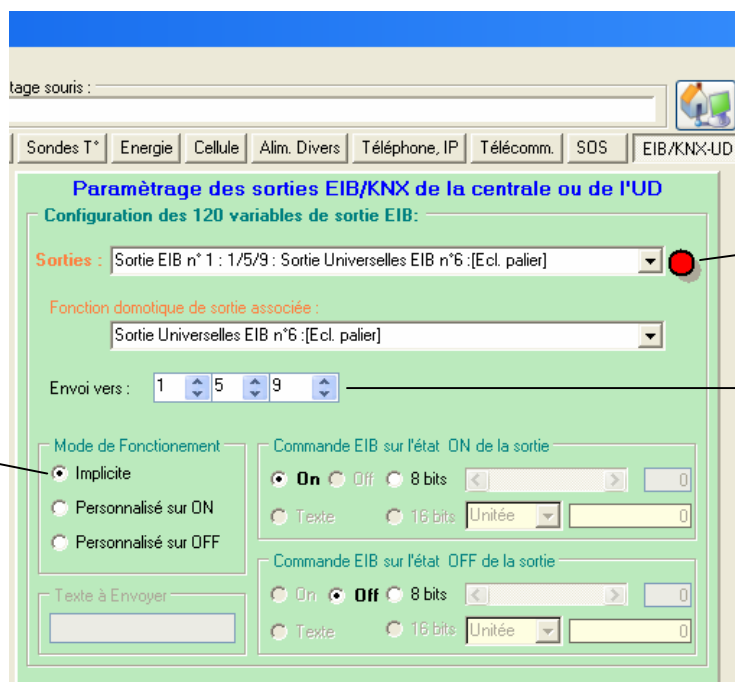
tage souris :

Sondes T° | Energie | Cellule | Alim. Divers | Téléphone, IP | Télécomm. | SOS | EIB/KNX-UD

Paramètrage des sorties EIB/KNX de la centrale ou de l'UD

Configuration des 120 variables de sortie EIB:

Sorties : Sortie EIB n° 1 : 1/5/9 : Sortie Universelles EIB n°6 :[Ecl. palier]

Fonction domotique de sortie associée :

Sortie Universelles EIB n°6 :[Ecl. palier]

Envoi vers : 1 5 9

Mode de Fonctionement
Implicite
Personnalisé sur ON
Personnalisé sur OFF

Commande EIB sur l'état ON de la sortie
On Off 8 bits 0
Texte 16 bits Unitée 0

Commande EIB sur l'état OFF de la sortie
On Off 8 bits 0
Texte 16 bits Unitée 0

Texte à Envoyer